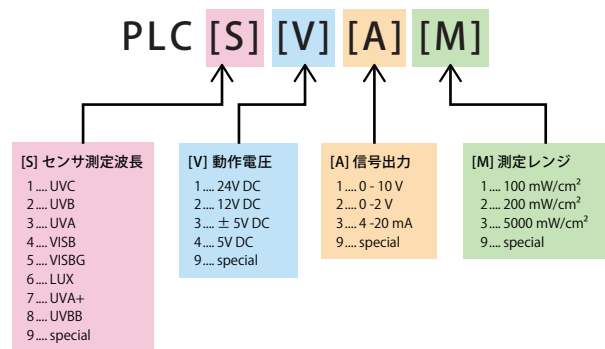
PLC [S] [V] [A] [M]

[S] センサ測定波長
1.... UVC
2.... UVB
3.... UVA
4.... VISB
5.... VISBG
6.... LUX
7.... UVA+
8.... UVBB
9.... special

[V] 動作電圧
1.... 24V DC
2.... 12V DC
3.... ± 5V DC
4.... 5V DC
9.... special

[A] 信号出力
1.... 0 - 10 V
2.... 0 -2 V
3.... 4 -20 mA
9.... special

[M] 測定レンジ
1.... 100 mW/cm$^2$
2.... 200 mW/cm$^2$
3.... 5000 mW/cm$^2$
9.... special